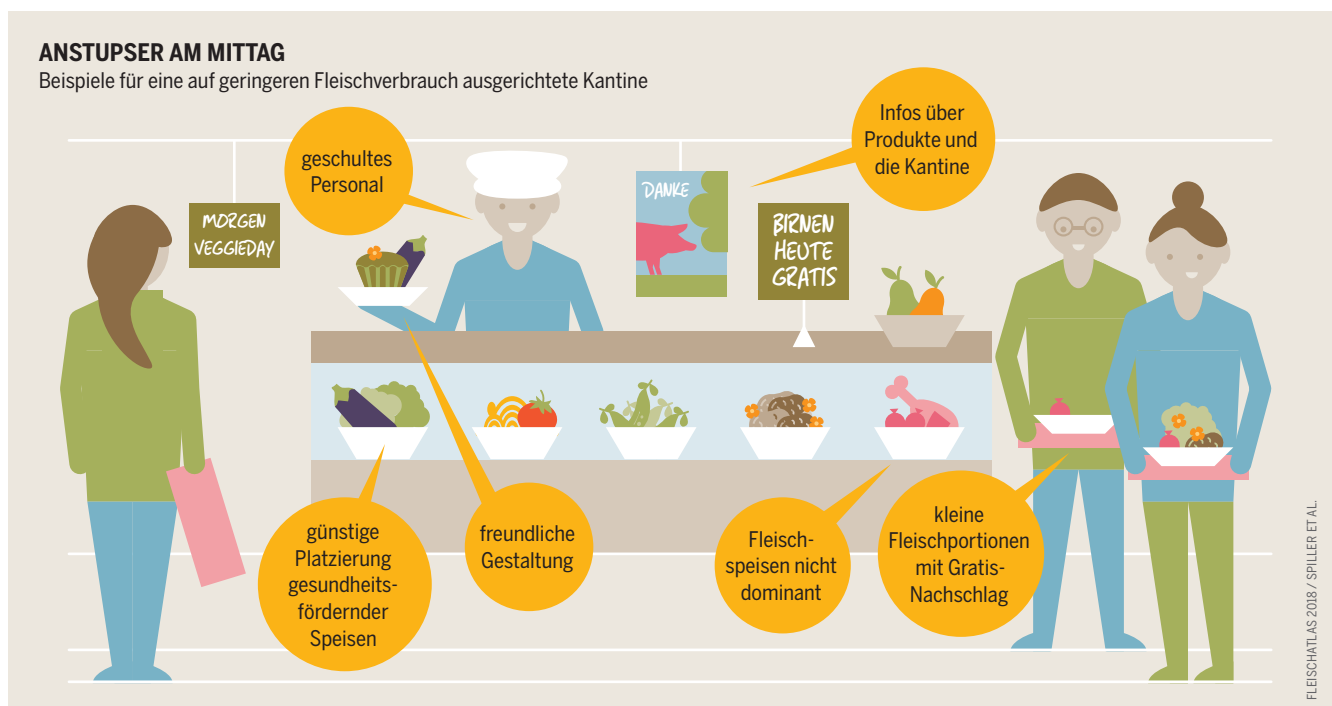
ANSTUPSER AM MITTAG

Beispiele für eine auf geringeren Fleischverbrauch ausgerichtete Kantine

geschultes Personal

Infos über Produkte und die Kantine

MORGEN VEGGIEDAY

DANKE

BIRNEN HEUTE GRATIS

günstige Platzierung gesundheitsfördernder Speisen

freundliche Gestaltung

Fleischspeisen nicht dominant

kleine Fleischportionen mit Gratis-Nachschlag

FLEISCHATLAS 2018 / SPILLER ET AL.